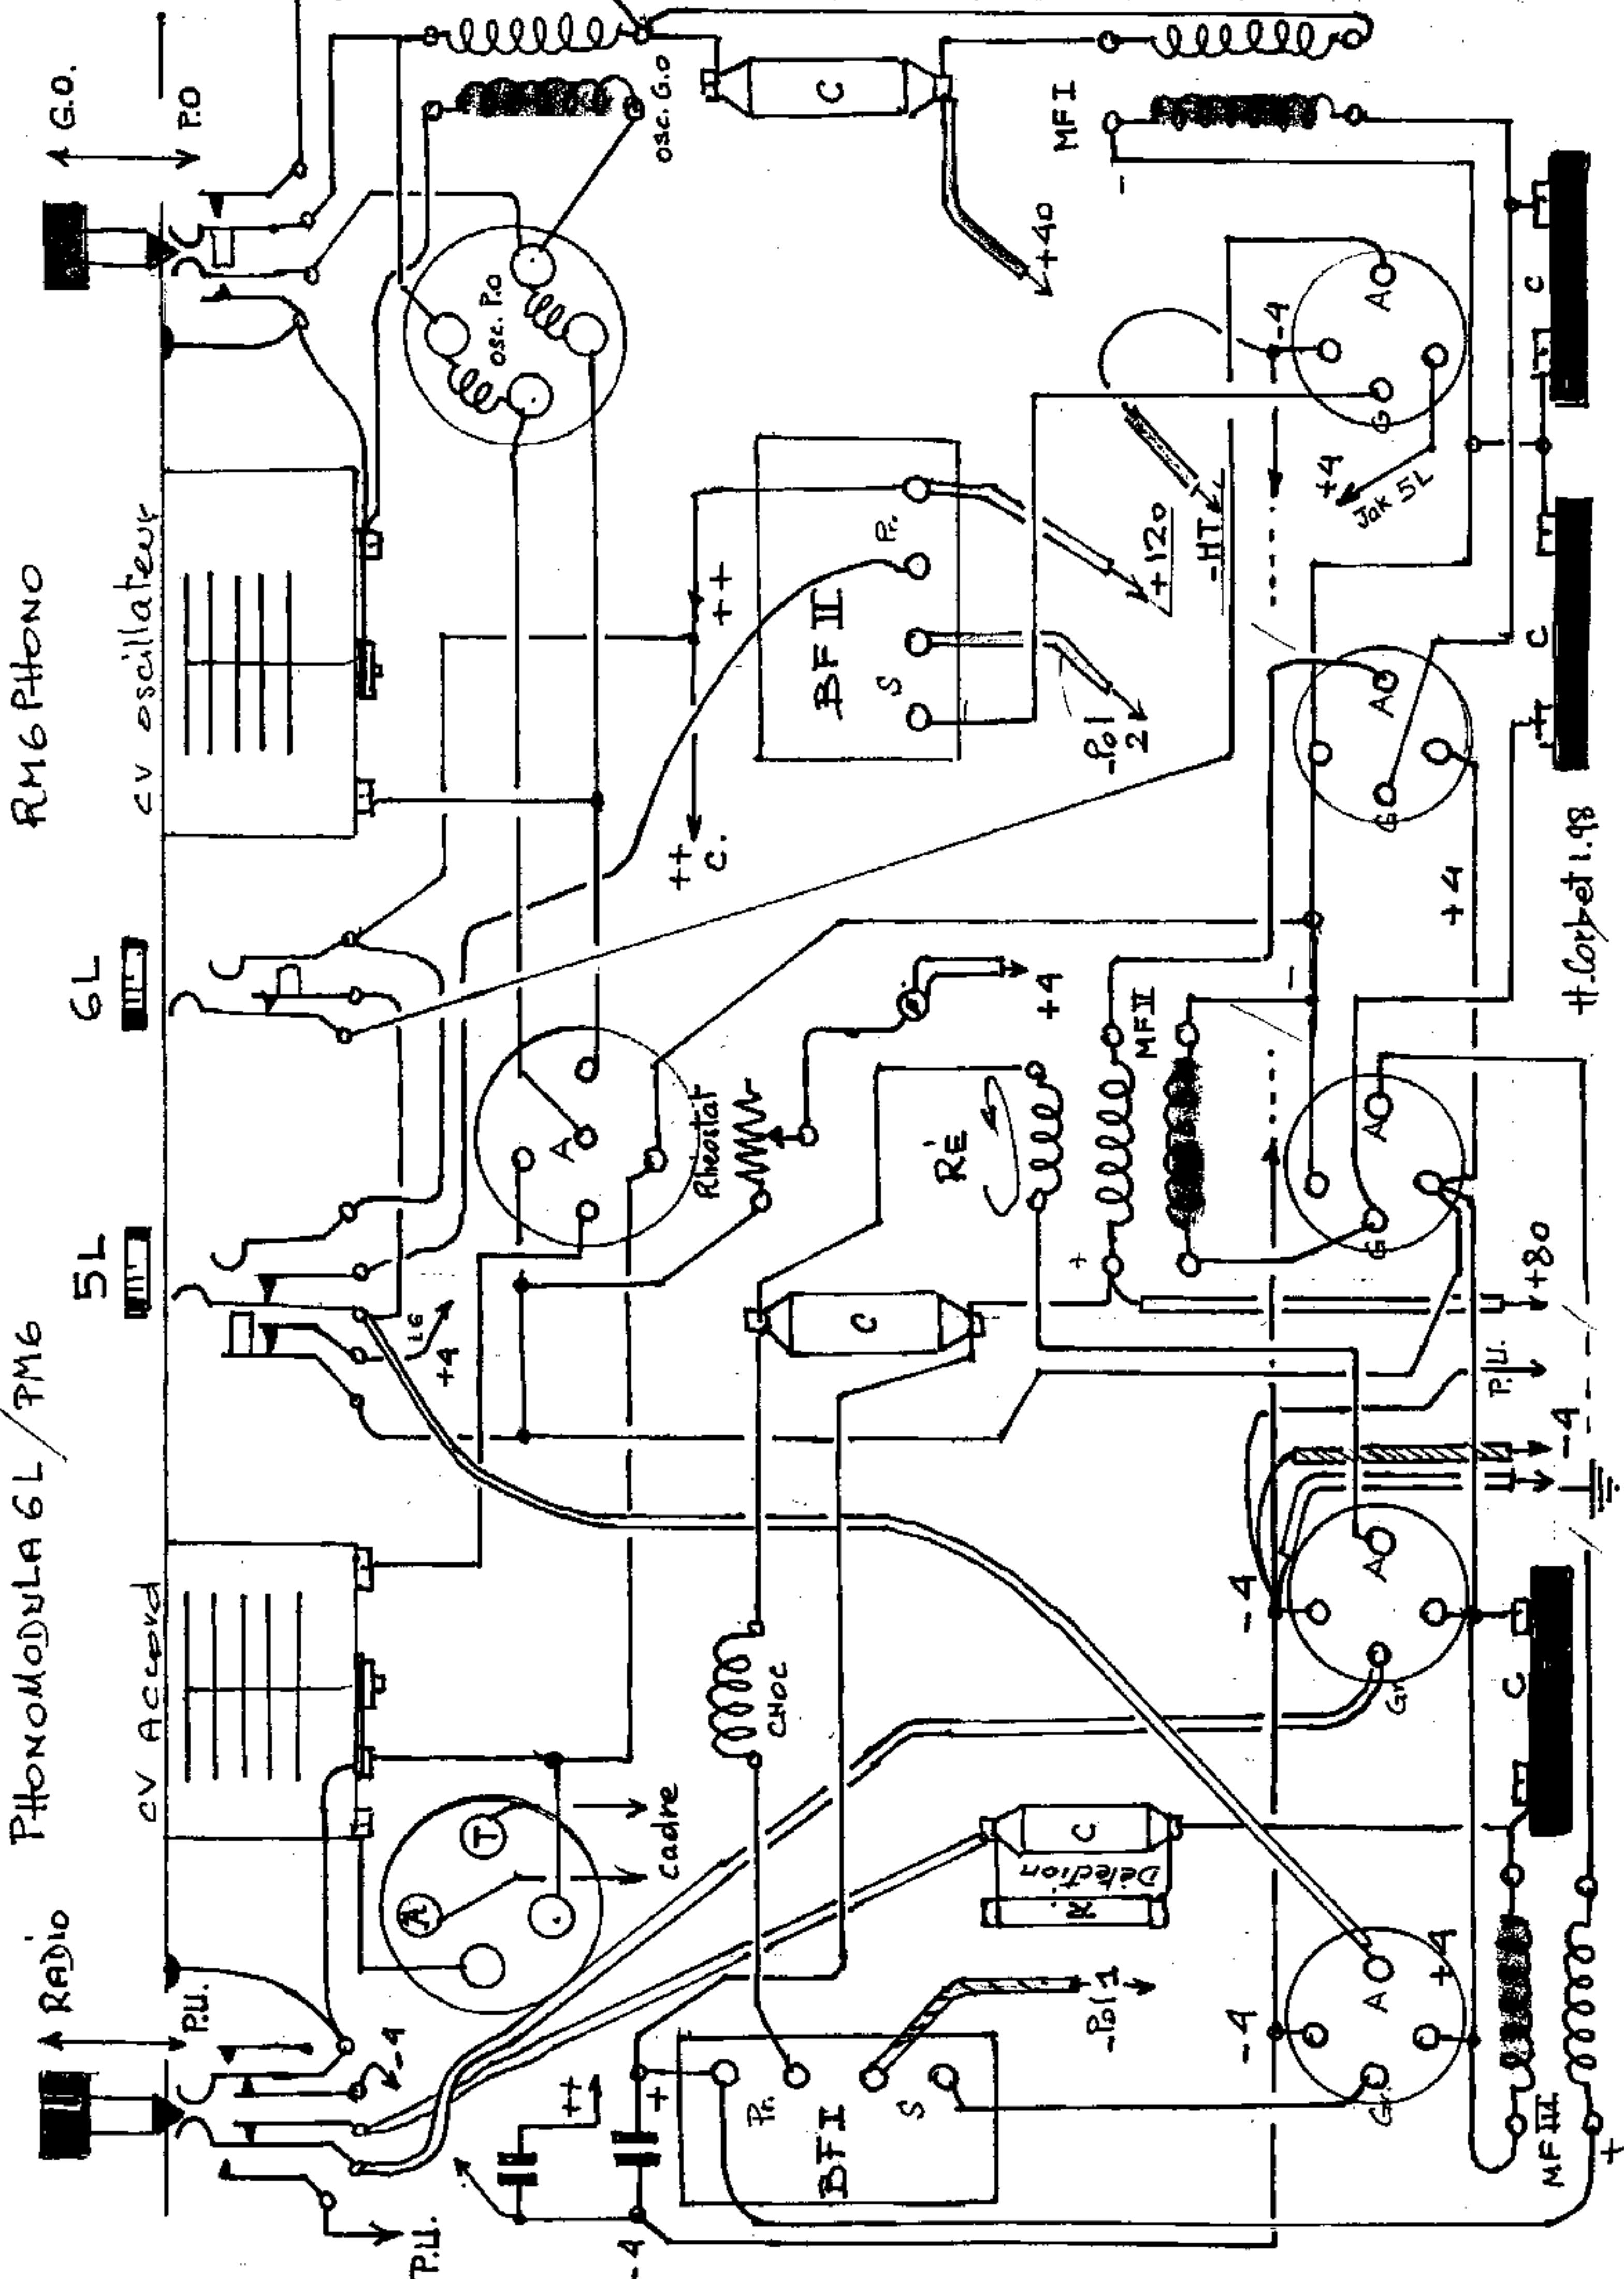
PHONOMODULA 6L / PM6

RM6 PHONO

RADIO

P.U.

G.O.

P.O

5L

6L

CV Accord

CV oscillateur

osc. P.O

osc. G.O

C

MF I

+40

A

Rheostat

++

++ C.

BF II

Pr

S

-Pol 2

+120

-HT

-4

+4

Jak 5L

A

G

C

Ré

MF II

+4

+80

P.U.

-4

CHOC

Cadre

A

T

Détection

R

C

-Pol 1

Pr

BF I

S

+

++

-4

+4

MF III

+

H. Corbet 1.98